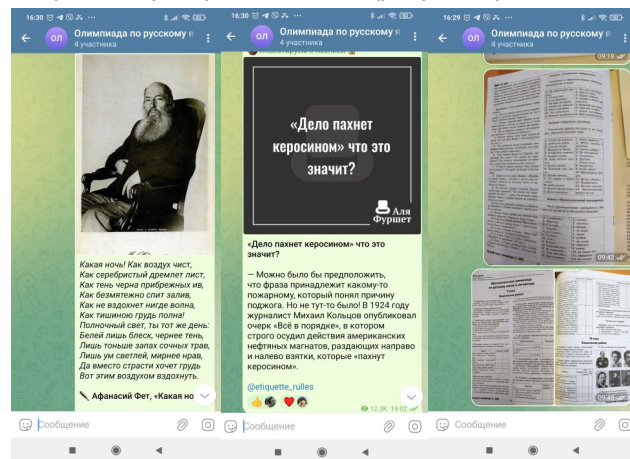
16:30
ОЛ
Олимпиада по русскому я
4 участника

Какая ночь! Как воздух чист,
Как серебристый дремлет лист,
Как тень черна прибрежных ив,
Как безмятежно спит залив,
Как не вздохнет нигде волна,
Как тишиною грудь полна!
Полночный свет, ты тот же день:
Белей лишь блеск, чернее тень,
Лишь тоньше запах сочных трав,
Лишь ум светлей, мирнее нрав,
Да вместо страсти хочет грудь
Вот этим воздухом вздохнуть.

Афанасий Фет, «Какая но

Сообщение

16:30
ОЛ
Олимпиада по русскому я
4 участника

«Дело пахнет керосином» что это значит?

Аля Фуршет

«Дело пахнет керосином» что это значит?

— Можно было бы предположить, что фраза принадлежит какому-то пожарному, который понял причину поджога. Но не тут-то было! В 1924 году журналист Михаил Кольцов опубликовал очерк «Всё в порядке», в котором строго осудил действия американских нефтяных магнатов, раздающих направо и налево взятки, которые «пахнут керосином».

@etiquette_rulles

12.3K 19:02

Сообщение

16:29
ОЛ
Олимпиада по русскому я
4 участника

09:19

09:42

09:45

Сообщение